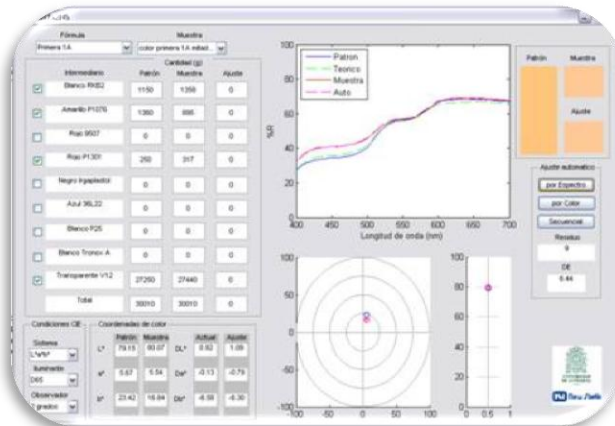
Fórmula
Primera 1A

Muestra
color primera 1A mbst...

Cantidad (g)

| Intermediario | Patrón | Muestra | Ajuste |
|---|---|---|---|
| Blanco RKB2 | 1150 | 1350 | 0 |
| Amarillo P1076 | 1360 | 895 | 0 |
| Rojo 9507 | 0 | 0 | 0 |
| Rojo P1301 | 250 | 317 | 0 |
| Negro Irgaplastol | 0 | 0 | 0 |
| Azul 36L22 | 0 | 0 | 0 |
| Blanco P25 | 0 | 0 | 0 |
| Blanco Tronox A | 0 | 0 | 0 |
| Transparente V12 | 27260 | 27440 | 0 |
| Total | 30010 | 30010 | 0 |

Condiciones CIE
Sistema
L*a*b*
Iluminante
D65
Observador
2 grados

Coordenadas de color

| | Patrón | Muestra | | Actual | Ajuste |
|---|---|---|---|---|---|
| L* | 79.15 | 80.07 | DL* | 0.92 | 1.09 |
| a* | 5.67 | 5.54 | Da* | -0.13 | -0.79 |
| b* | 23.42 | 16.84 | Db* | -6.58 | -6.30 |

Patron
Teorico
Muestra
Auto

%R
Longitud de onda (nm)

100
80
60
40
20
400 450 500 550 600 650 700

100
50
0
-50
-100
-100 -50 0 50 100

100
80
60
40
20
0
0 0.5 1

Patrón
Muestra
Ajuste

Ajuste automatico
por Espectro
por Color
Secuencial
Residuo
0
DE
6.44